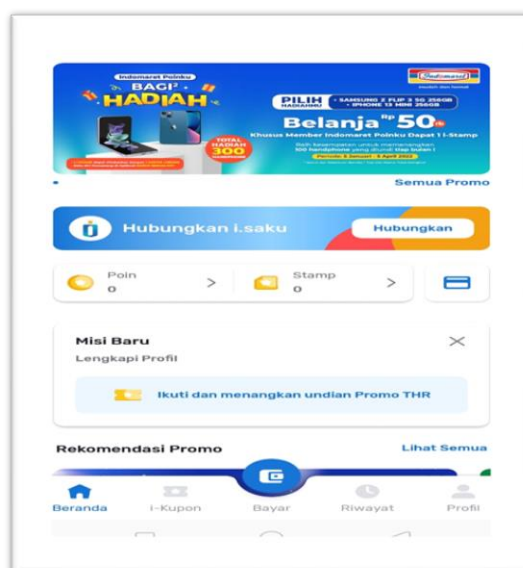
Indomaret Poinku
BAGI² HADIAH
TOTAL HADIAH 300
Indomaret
PILIH HADIAHNYA
• SAMSUNG Z FLIP 3 5G 256GB
• IPHONE 13 MINI 256GB
Belanja Rp 50rb
Khusus Member Indomaret Poinku Dapat 1 i-Stamp
Raih kesempatan untuk memenangkan 100 handphone yang diundi tiap bulan !
Periode 3 Januari - 3 April 2022

Semua Promo

Hubungkan i.saku
Hubungkan

Poin
0
>
Stamp
0
>

Misi Baru
Lengkapi Profil
Ikuti dan menangkan undian Promo THR

Rekomendasi Promo
Lihat Semua

Beranda
i-Kupon
Bayar
Riwayat
Profil